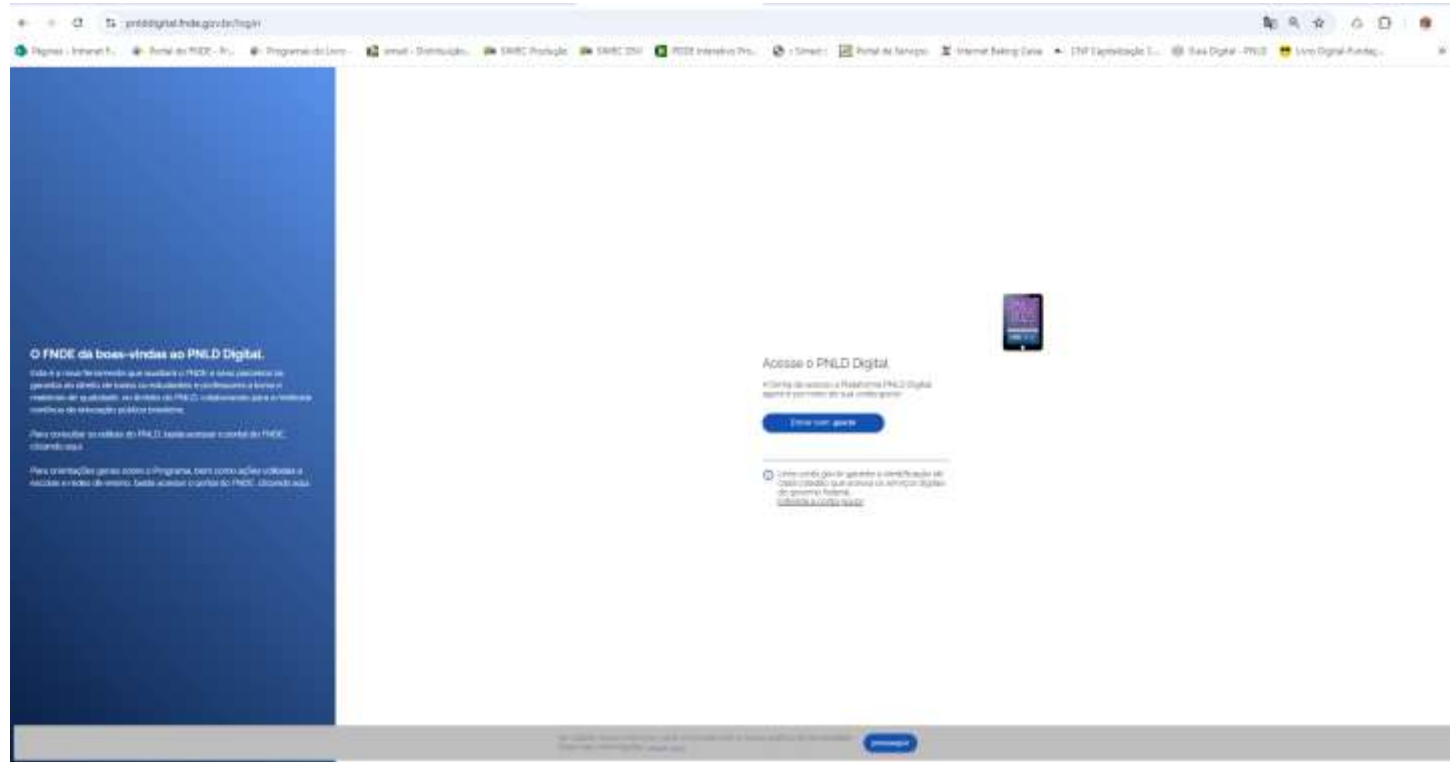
pnlddigital.fnde.gov.br/login

Páginas - Intranet F... Portal do FNDE - P... Programas do Livro... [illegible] SIMEC Produção SIMEC DSV PDDE Interativo Pro... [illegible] Portal de Serviços Internet Banking Caixa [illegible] Guia Digital - PNLD Livro Digital Fundaç...

O FNDE dá boas-vindas ao PNLD Digital.

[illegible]

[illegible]

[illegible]

Acesse o PNLD Digital

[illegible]

Entrar com gov.br

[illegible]

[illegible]

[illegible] Prosseguir